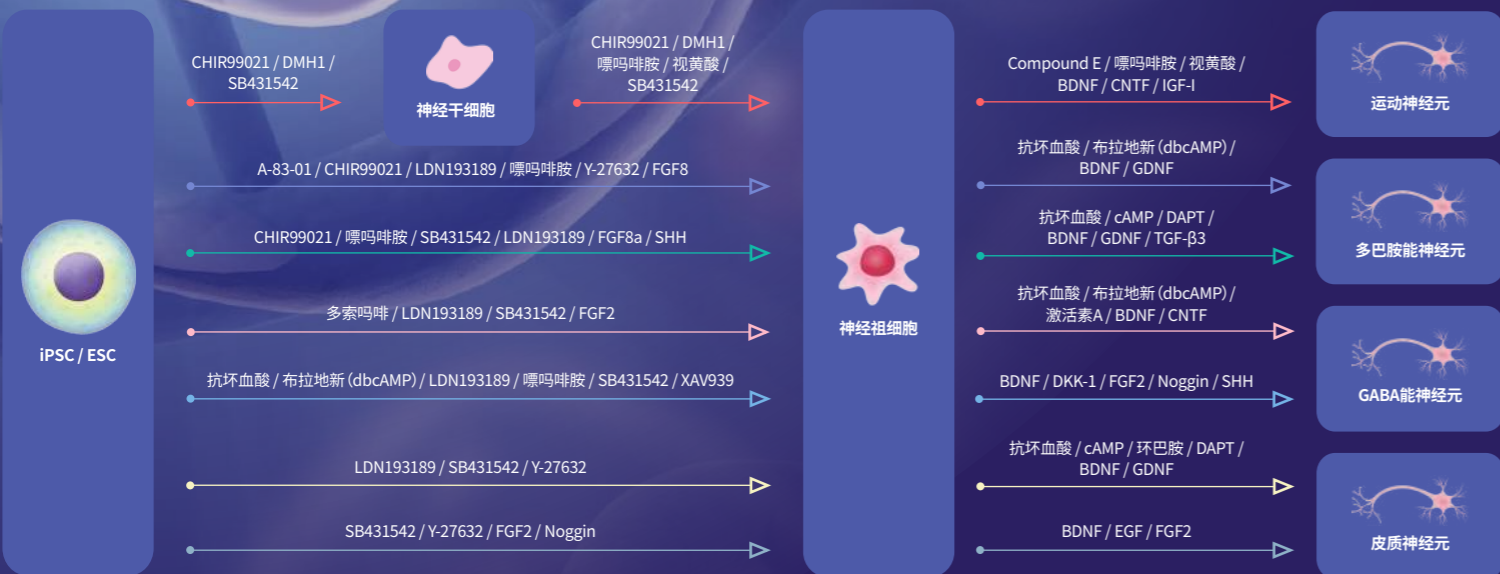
iPSC / ESC

CHIR99021 / DMH1 / SB431542

神经干细胞

CHIR99021 / DMH1 / 嘌吗啡胺 / 视黄酸 / SB431542

A-83-01 / CHIR99021 / LDN193189 / 嘌吗啡胺 / Y-27632 / FGF8

CHIR99021 / 嘌吗啡胺 / SB431542 / LDN193189 / FGF8a / SHH

多索吗啡 / LDN193189 / SB431542 / FGF2

抗坏血酸 / 布拉地新 (dbcAMP) / LDN193189 / 嘌吗啡胺 / SB431542 / XAV939

LDN193189 / SB431542 / Y-27632

SB431542 / Y-27632 / FGF2 / Noggin

神经祖细胞

Compound E / 嘌吗啡胺 / 视黄酸 / BDNF / CNTF / IGF-I

运动神经元

抗坏血酸 / 布拉地新 (dbcAMP) / BDNF / GDNF

抗坏血酸 / cAMP / DAPT / BDNF / GDNF / TGF-β3

多巴胺能神经元

抗坏血酸 / 布拉地新 (dbcAMP) / 激活素A / BDNF / CNTF

BDNF / DKK-1 / FGF2 / Noggin / SHH

GABA能神经元

抗坏血酸 / cAMP / 环巴胺 / DAPT / BDNF / GDNF

BDNF / EGF / FGF2

皮质神经元